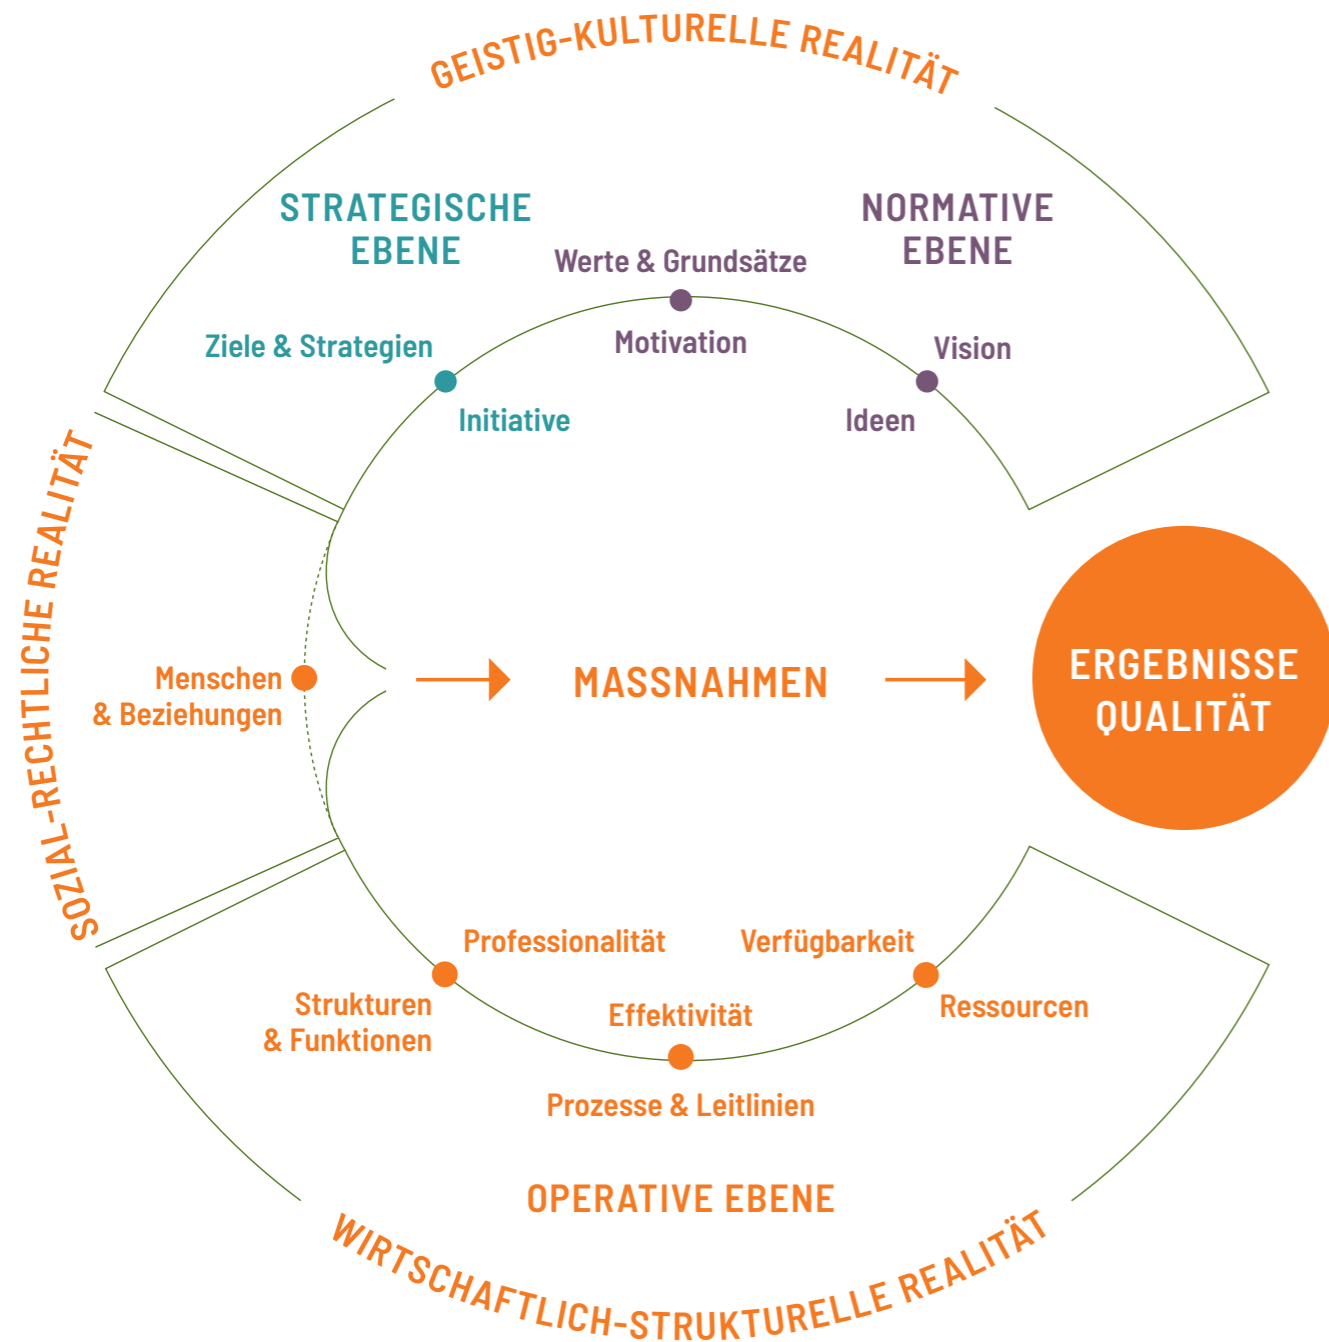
GEISTIG-KULTURELLE REALITÄT

STRATEGISCHE EBENE

NORMATIVE EBENE

Werte & Grundsätze

Motivation

Ziele & Strategien

Initiative

Vision

Ideen

SOZIAL-RECHTLICHE REALITÄT

Menschen & Beziehungen

MASSNAHMEN

ERGEBNISSE QUALITÄT

Professionalität

Verfügbarkeit

Strukturen & Funktionen

Effektivität

Ressourcen

Prozesse & Leitlinien

OPERATIVE EBENE

WIRTSCHAFTLICH-STRUKTURELLE REALITÄT